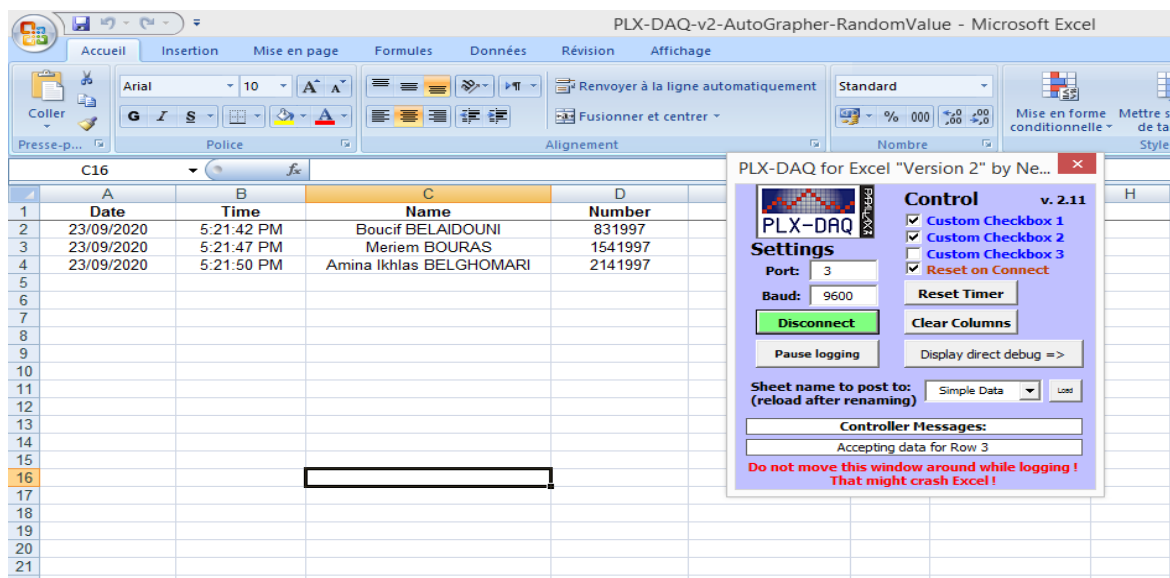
PLX-DAQ-v2-AutoGrapher-RandomValue - Microsoft Excel

Accueil Insertion Mise en page Formules Données Révision Affichage

Coller
Presse-p...
Arial 10
G I S
Police
Renvoyer à la ligne automatiquement
Fusionner et centrer
Alignement
Standard
% 000
Nombre
Mise en forme conditionnelle
Mettre s de ta
Style

C16 $f_x$

| | A | B | C | D |
|---|---|---|---|---|
| 1 | Date | Time | Name | Number |
| 2 | 23/09/2020 | 5:21:42 PM | Boucif BELAIDOUNI | 831997 |
| 3 | 23/09/2020 | 5:21:47 PM | Meriem BOURAS | 1541997 |
| 4 | 23/09/2020 | 5:21:50 PM | Amina Ikhlas BELGHOMARI | 2141997 |
| 5 | | | | |
| 6 | | | | |
| 7 | | | | |
| 8 | | | | |
| 9 | | | | |
| 10 | | | | |
| 11 | | | | |
| 12 | | | | |
| 13 | | | | |
| 14 | | | | |
| 15 | | | | |
| 16 | | | | |
| 17 | | | | |
| 18 | | | | |
| 19 | | | | |
| 20 | | | | |
| 21 | | | | |

H

PLX-DAQ for Excel "Version 2" by Ne...
PLX-DAQ
PARALLAX
Control v. 2.11
Custom Checkbox 1
Custom Checkbox 2
Custom Checkbox 3
Reset on Connect
Settings
Port: 3
Baud: 9600
Reset Timer
Disconnect
Clear Columns
Pause logging
Display direct debug =>
Sheet name to post to: (reload after renaming)
Simple Data
Load
Controller Messages:
Accepting data for Row 3
Do not move this window around while logging ! That might crash Excel !